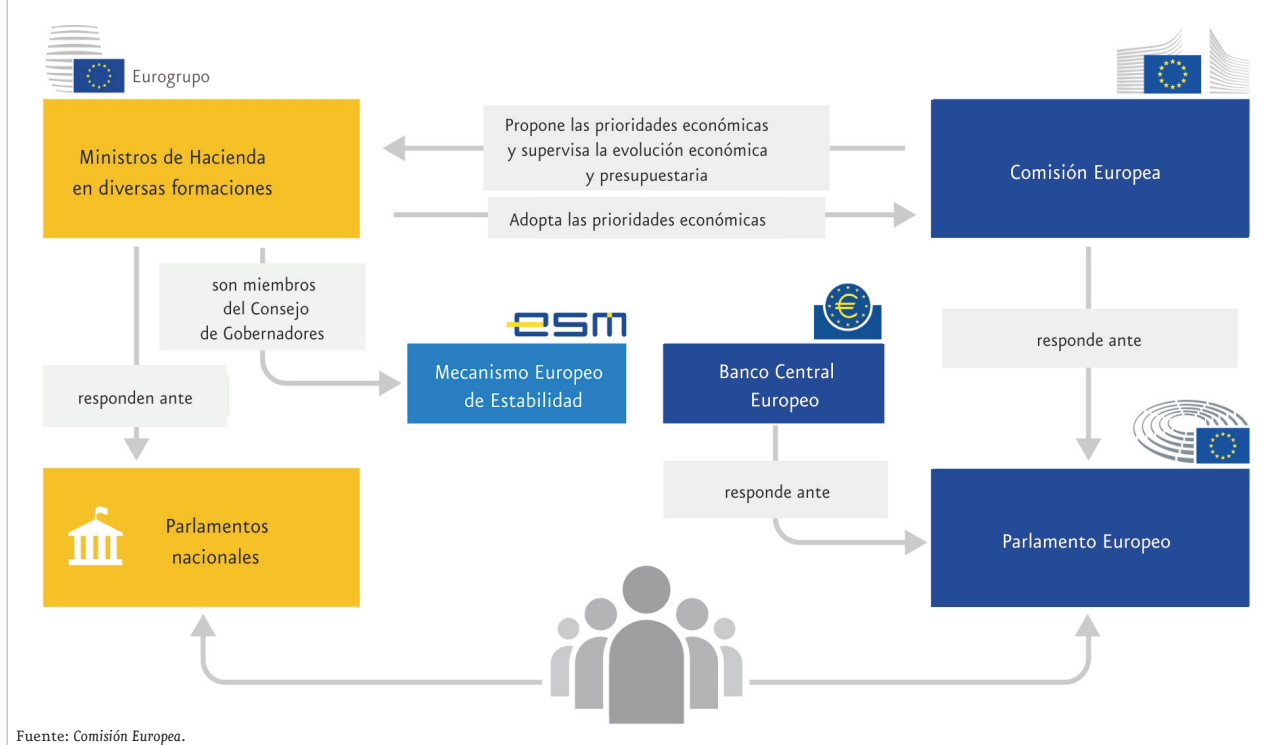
Eurogrupo

Ministros de Hacienda en diversas formaciones

Propone las prioridades económicas y supervisa la evolución económica y presupuestaria

Adopta las prioridades económicas

Comisión Europea

son miembros del Consejo de Gobernadores

esm

Mecanismo Europeo de Estabilidad

€

Banco Central Europeo

responde ante

responden ante

responde ante

Parlamentos nacionales

Parlamento Europeo

Fuente: Comisión Europea.